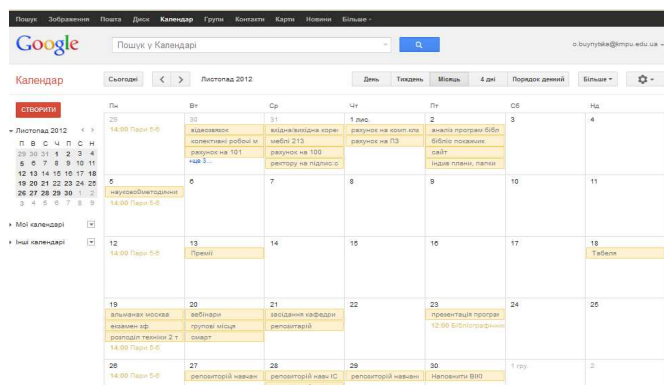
Пошук Зображення Пошта Диск Календар Групи Контакти Карти Новини Більше ▾

Google Пошук у Календарі

o.buynytska@kmpu.edu.ua

Календар Сьогодні < > Листопад 2012 День Тиждень Місяць 4 дні Порядок денний Більше ▾

СТВОРИТИ

▾ Листопад 2012 < >

| П | В | С | Ч | П | С | Н |
|---|---|---|---|---|---|---|
| 29 | 30 | 31 | 1 | 2 | 3 | 4 |
| 5 | 6 | 7 | 8 | 9 | 10 | 11 |
| 12 | 13 | 14 | 15 | 16 | 17 | 18 |
| 19 | 20 | 21 | 22 | 23 | 24 | 25 |
| 26 | 27 | 28 | 29 | 30 | 1 | 2 |
| 3 | 4 | 5 | 6 | 7 | 8 | 9 |

▸ Мої календарі

▸ Інші календарі

| Пн | Вт | Ср | Чт | Пт | Сб | Нд |
|---|---|---|---|---|---|---|
| 29 14:00 Пари 5-6 | 30 відеозвязок; колективні робочі м; рахунок на 101; +ще 3... | 31 вхідна/вихідна корес; меблі 213; рахунок на 100; ректору на підпис с | 1 лист. рахунок на комп кла; рахунок на ПЗ | 2 аналіз програм бібл; біблю покажчик; сайт; індив плани, папки | 3 | 4 |
| 5 науковобметодичн; 14:00 Пари 5-6 | 6 | 7 | 8 | 9 | 10 | 11 |
| 12 14:00 Пари 5-6 | 13 Премії | 14 | 15 | 16 | 17 | 18 Табеля |
| 19 альманах москва; екзамен зф; розподіл техніки 2 т; 14:00 Пари 5-6 | 20 вебінари; групові місця; смарт | 21 засідання кафедри; репозитарій | 22 | 23 презентація програм; 12:00 Бібліографічно | 24 | 25 |
| 26 14:00 Пари 5-6 | 27 репозиторій навчан | 28 репозиторій навч ІС | 29 репозиторій навчанн | 30 Наповнити ВІКІ | 1 гру | 2 |